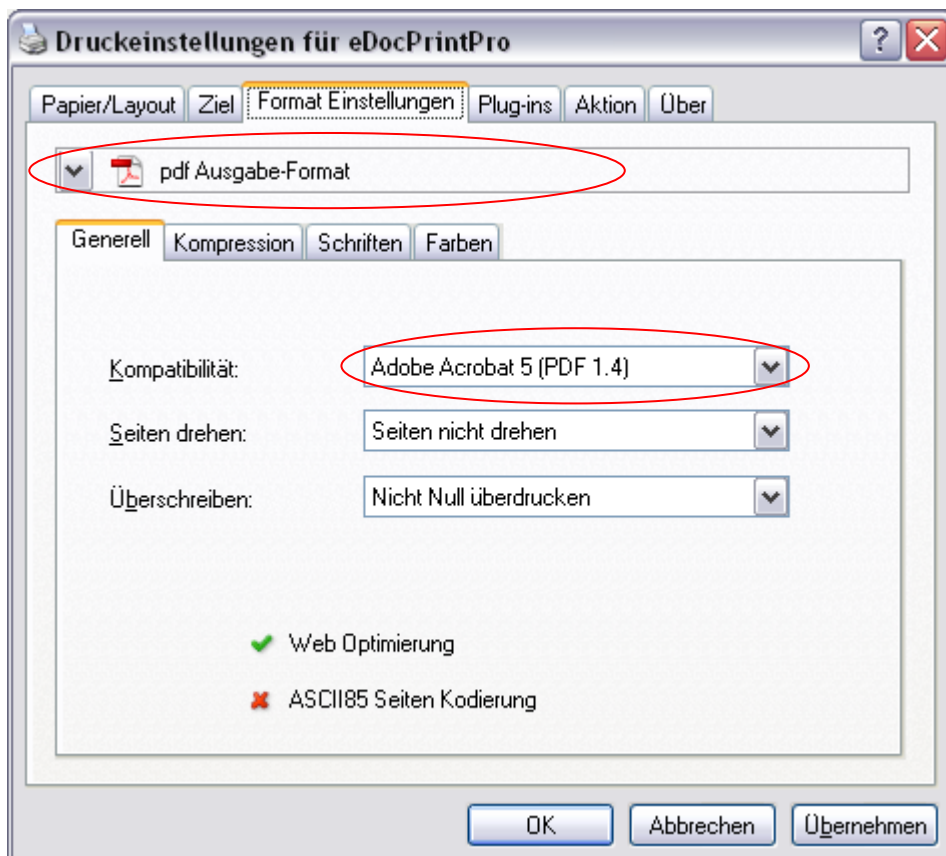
Druckeinstellungen für eDocPrintPro

?

Papier/Layout | Ziel | Format Einstellungen | Plug-ins | Aktion | Über

pdf Ausgabe-Format

Generell | Kompression | Schriften | Farben

Kompatibilität: Adobe Acrobat 5 (PDF 1.4)

Seiten drehen: Seiten nicht drehen

Überschreiben: Nicht Null überdrucken

Web Optimierung

ASCII85 Seiten Kodierung

OK | Abbrechen | Übernehmen